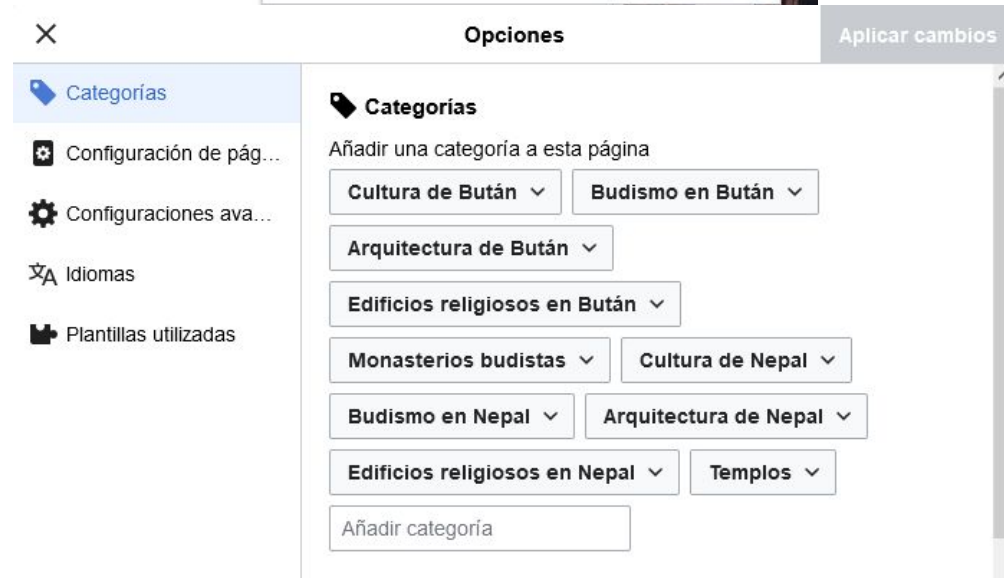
×
Opciones
Aplicar cambios

Categorías
Configuración de pág...
Configuraciones ava...
Idiomas
Plantillas utilizadas

Categorías
Añadir una categoría a esta página

Cultura de Bután
Budismo en Bután
Arquitectura de Bután
Edificios religiosos en Bután
Monasterios budistas
Cultura de Nepal
Budismo en Nepal
Arquitectura de Nepal
Edificios religiosos en Nepal
Templos
Añadir categoría